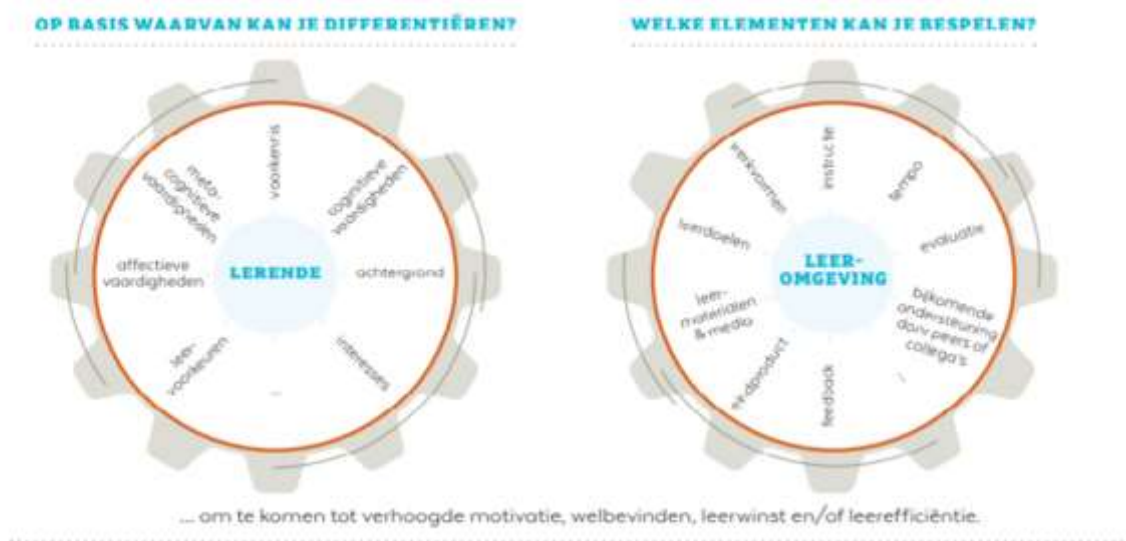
OP BASIS WAARVAN KAN JE DIFFERENTIËREN?

WELKE ELEMENTEN KAN JE BESPELEN?

LERENDE

voorkennis

cognitieve vaardigheden

achtergrond

interesses

...

leer-voorkeuren

affectieve vaardigheden

meta-cognitieve vaardigheden

LEER-OMGEVING

instructie

tempo

evaluatie

bijkomende ondersteuning d.m.v. peers of collega's

...

feedback

eindproduct

leer-materialen & media

leerdoelen

werkvormen

... om te komen tot verhoogde motivatie, welbevinden, leerwinst en/of leerefficiëntie.